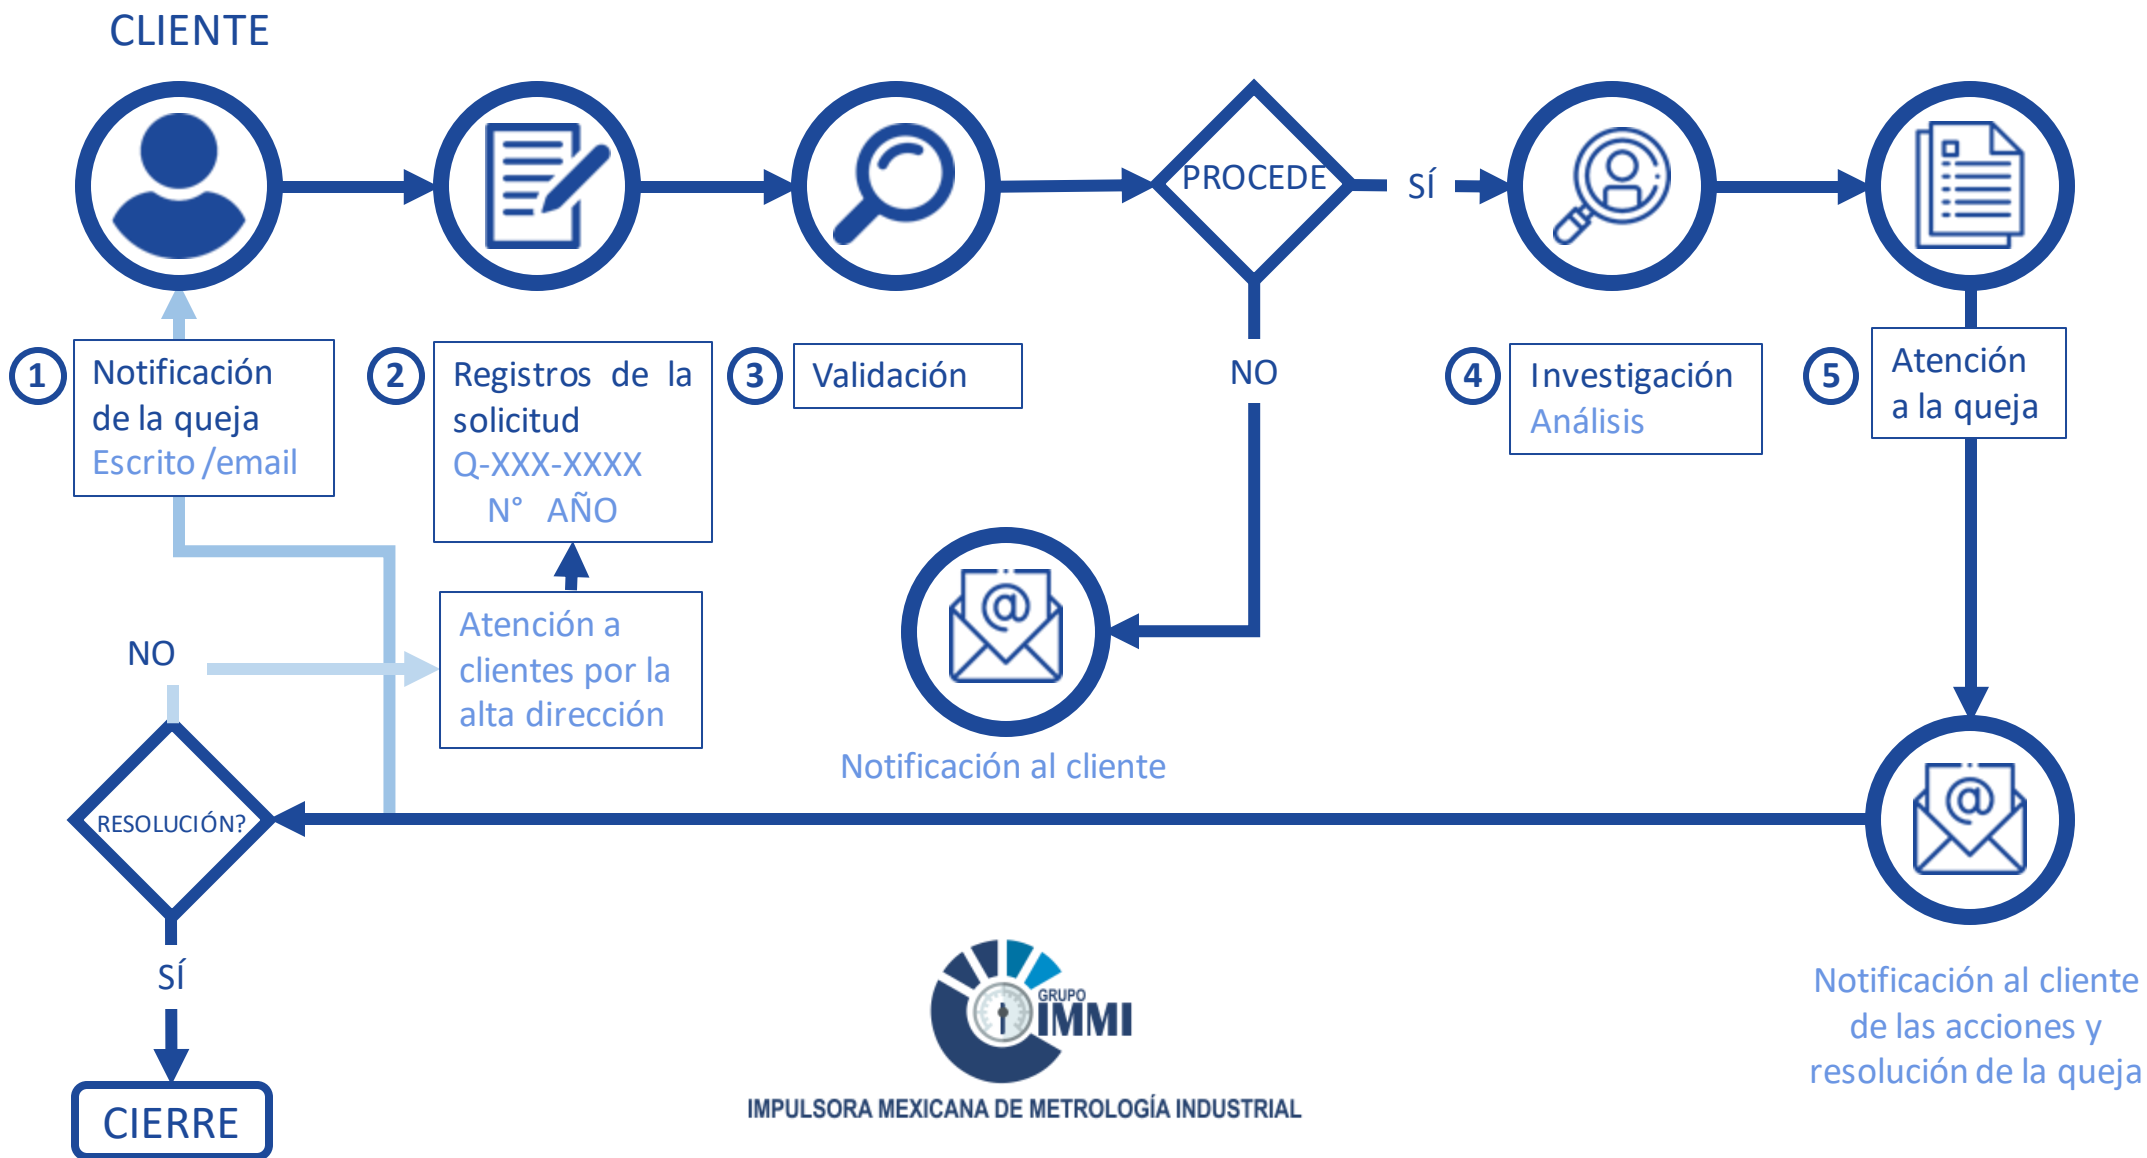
CLIENTE

PROCEDE

SÍ

NO

1 Notificación de la queja
Escrito /email

2 Registros de la solicitud
Q-XXX-XXXX
N° AÑO

3 Validación

4 Investigación
Análisis

5 Atención a la queja

Atención a clientes por la alta dirección

NO

Notificación al cliente

RESOLUCIÓN?

SÍ

CIERRE

GRUPO IMMI
IMPULSORA MEXICANA DE METROLOGÍA INDUSTRIAL

Notificación al cliente de las acciones y resolución de la queja